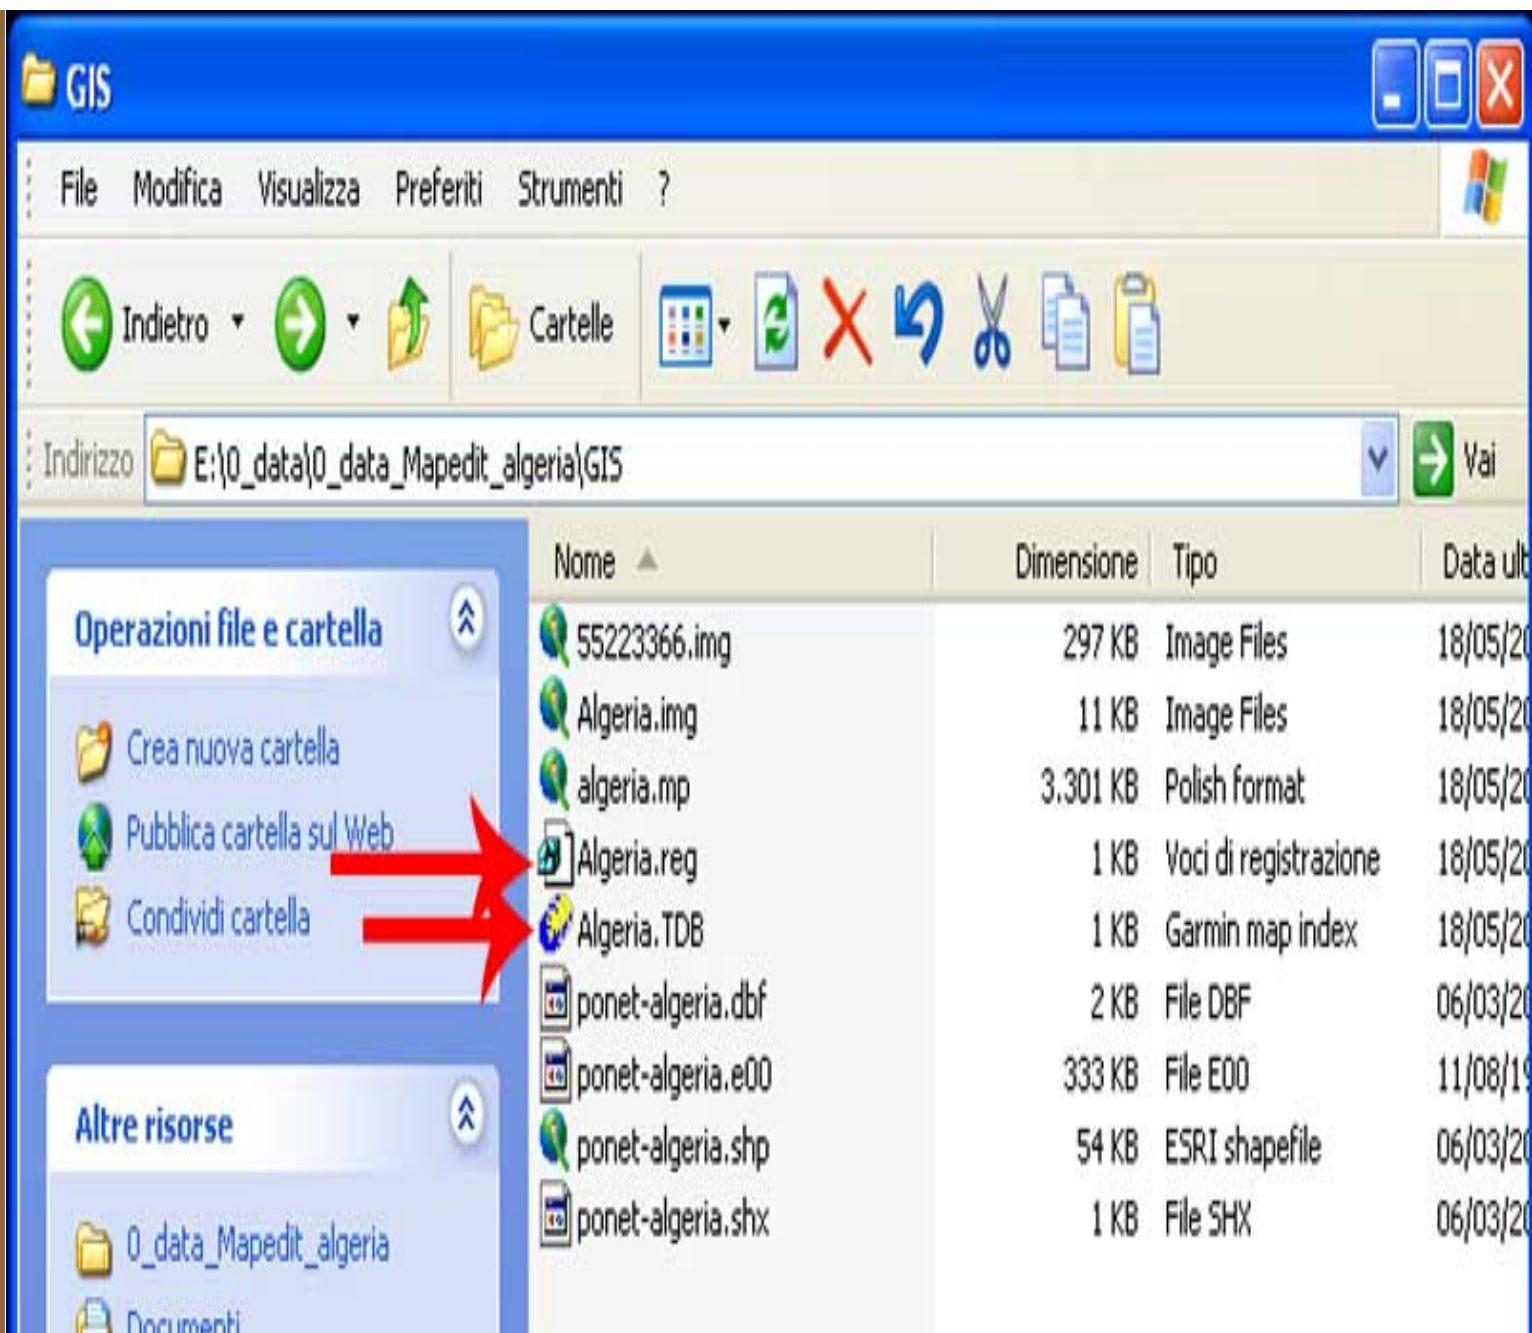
GIS

File Modifica Visualizza Preferiti Strumenti ?

Indietro Cartelle

Indirizzo E:\0_data\0_data_Mapedit_algeria\GIS Vai

Operazioni file e cartella

Crea nuova cartella
Pubblica cartella sul Web
Condividi cartella

Altre risorse

0_data_Mapedit_algeria
Documenti

| Nome | Dimensione | Tipo | Data ul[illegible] |
|---|---|---|---|
| 55223366.img | 297 KB | Image Files | 18/05/2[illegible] |
| Algeria.img | 11 KB | Image Files | 18/05/2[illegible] |
| algeria.mp | 3.301 KB | Polish format | 18/05/2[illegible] |
| Algeria.reg | 1 KB | Voci di registrazione | 18/05/2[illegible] |
| Algeria.TDB | 1 KB | Garmin map index | 18/05/2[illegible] |
| ponet-algeria.dbf | 2 KB | File DBF | 06/03/2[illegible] |
| ponet-algeria.e00 | 333 KB | File E00 | 11/08/1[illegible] |
| ponet-algeria.shp | 54 KB | ESRI shapefile | 06/03/2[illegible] |
| ponet-algeria.shx | 1 KB | File SHX | 06/03/2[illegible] |